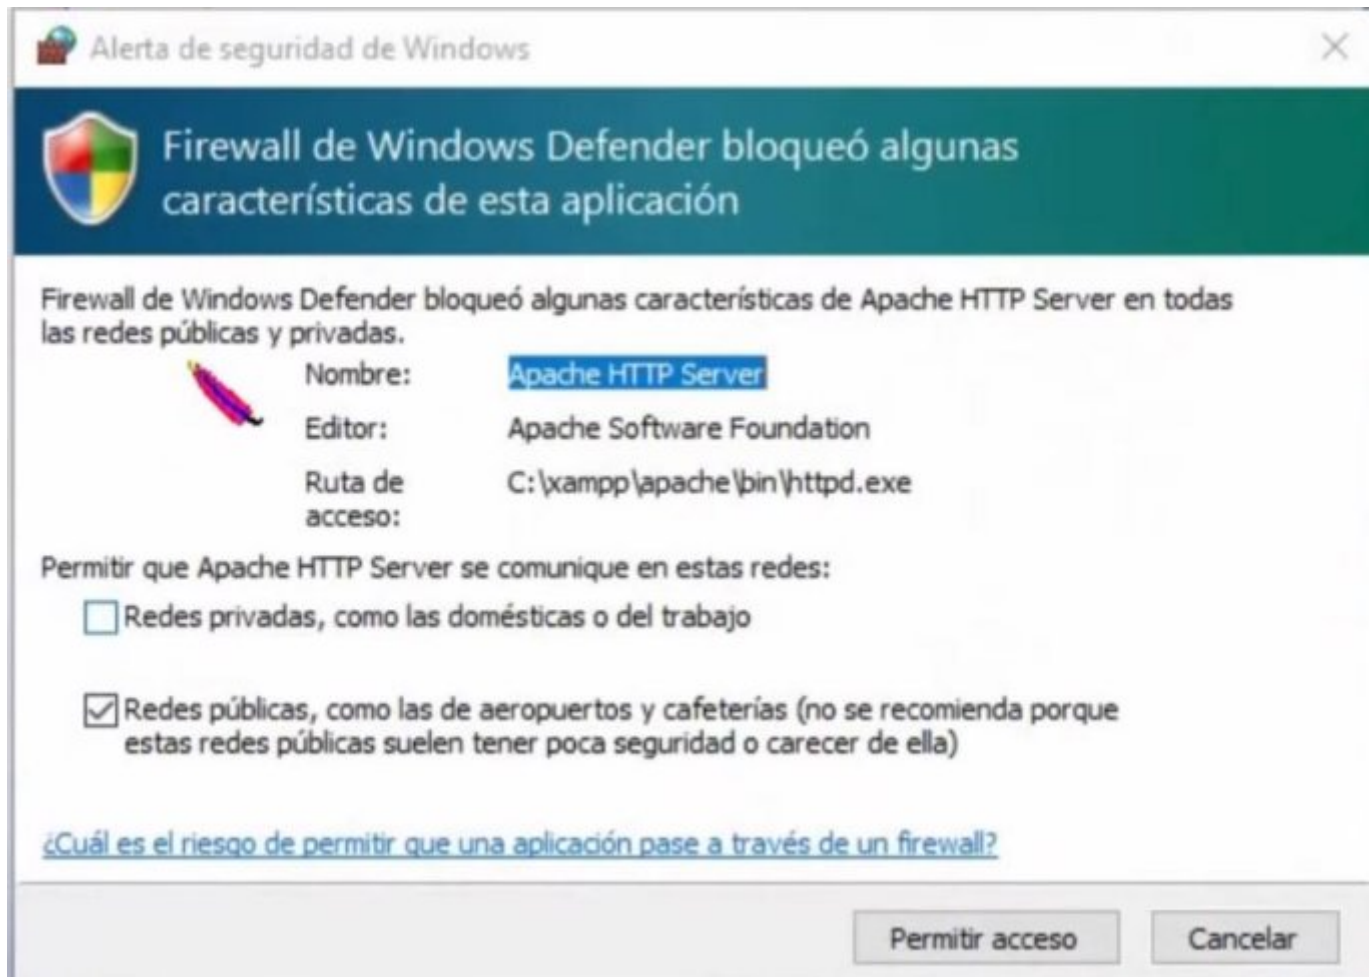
Alerta de seguridad de Windows

Firewall de Windows Defender bloqueó algunas características de esta aplicación

Firewall de Windows Defender bloqueó algunas características de Apache HTTP Server en todas las redes públicas y privadas.

Nombre: Apache HTTP Server
Editor: Apache Software Foundation
Ruta de acceso: C:\xampp\apache\bin\httpd.exe

Permitir que Apache HTTP Server se comunique en estas redes:

Redes privadas, como las domésticas o del trabajo

Redes públicas, como las de aeropuertos y cafeterías (no se recomienda porque estas redes públicas suelen tener poca seguridad o carecer de ella)

¿Cuál es el riesgo de permitir que una aplicación pase a través de un firewall?

Permitir acceso
Cancelar